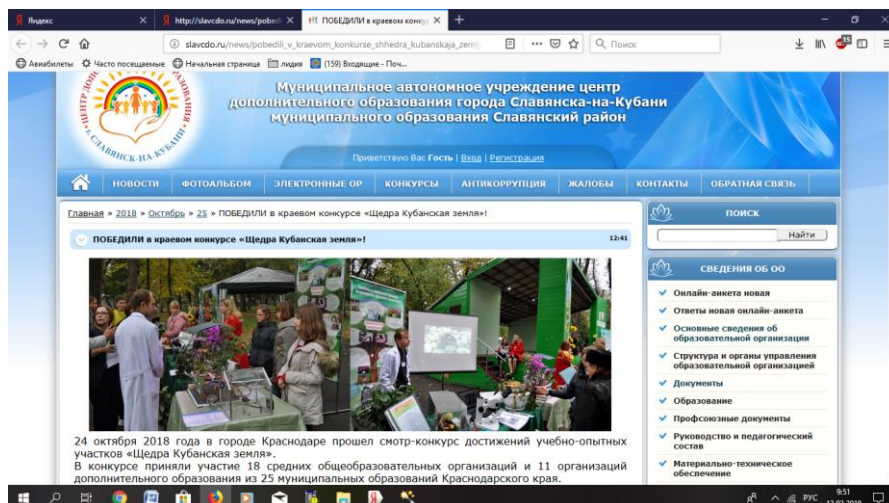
Яндекс
http://slavcdo.ru/news/pobedi
ПОБЕДИЛИ в краевом конку
slavcdo.ru/news/pobedili_v_kraevom_konkurse_shhedra_kubanskaja_zem
Поиск
Авиабилеты Часто посещаемые Начальная страница лидия (159) Входящие - Поч...

ЦЕНТР ДОП ОБРАЗОВАНИЯ Г. СЛАВЯНСК-НА-КУБАНИ

Муниципальное автономное учреждение центр дополнительного образования города Славянска-на-Кубани муниципального образования Славянский район

Приветствую Вас Гость | Вход | Регистрация

НОВОСТИ ФОТОАЛЬБОМ ЭЛЕКТРОННЫЕ ОР КОНКУРСЫ АНТИКОРРУПЦИЯ ЖАЛОБЫ КОНТАКТЫ ОБРАТНАЯ СВЯЗЬ

Главная » 2018 » Октябрь » 25 » ПОБЕДИЛИ в краевом конкурсе «Щедра Кубанская земля»!

ПОБЕДИЛИ в краевом конкурсе «Щедра Кубанская земля»!
12:41

24 октября 2018 года в городе Краснодаре прошел смотр-конкурс достижений учебно-опытных участков «Щедра Кубанская земля».
В конкурсе приняли участие 18 средних общеобразовательных организаций и 11 организаций дополнительного образования из 25 муниципальных образований Краснодарского края.

ПОИСК
Найти

СВЕДЕНИЯ ОБ ОО
Онлайн-анкета новая
Ответы новая онлайн-анкета
Основные сведения об образовательной организации
Структура и органы управления образовательной организацией
Документы
Образование
Профсоюзные документы
Руководство и педагогический состав
Материально-техническое обеспечение

РУС 9:51